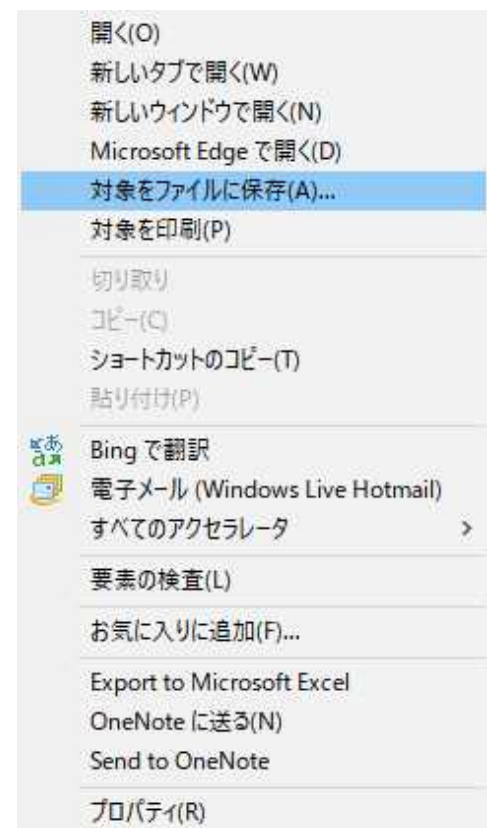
開く(O)
新しいタブで開く(W)
新しいウィンドウで開く(N)
Microsoft Edge で開く(D)
対象をファイルに保存(A)...
対象を印刷(P)

切り取り
コピー(C)
ショートカットのコピー(T)
貼り付け(P)

Bing で翻訳
電子メール (Windows Live Hotmail)
すべてのアクセラレータ >

要素の検査(L)

お気に入りに追加(F)...

Export to Microsoft Excel
OneNote に送る(N)
Send to OneNote

プロパティ(R)